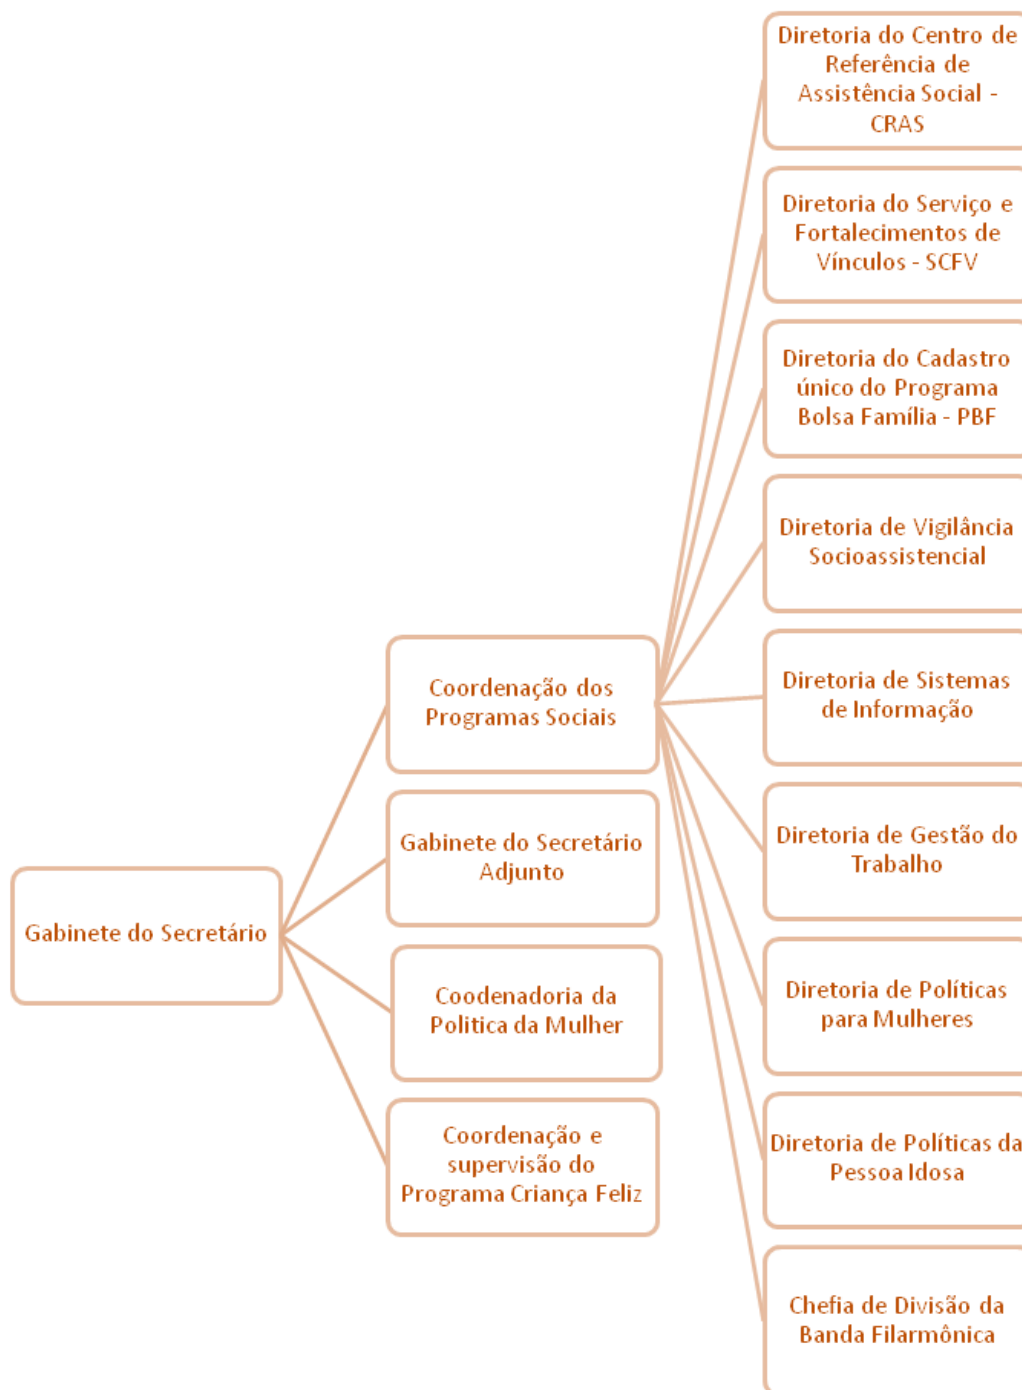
Gabinete do Secretário

Coordenação dos Programas Sociais

Gabinete do Secretário Adjunto

Coodenadoria da Politica da Mulher

Coordenação e supervisão do Programa Criança Feliz

Diretoria do Centro de Referência de Assistência Social - CRAS

Diretoria do Serviço e Fortalecimentos de Vínculos - SCFV

Diretoria do Cadastro único do Programa Bolsa Família - PBF

Diretoria de Vigilância Socioassistencial

Diretoria de Sistemas de Informação

Diretoria de Gestão do Trabalho

Diretoria de Políticas para Mulheres

Diretoria de Políticas da Pessoa Idosa

Chefia de Divisão da Banda Filarmônica